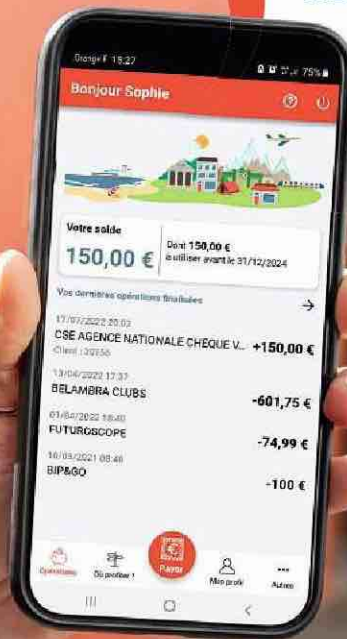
Orange F 15:27
75%

Bonjour Sophie

Votre solde
150,00 €
Dont 150,00 €
à utiliser avant le 31/12/2024

Vos dernières opérations finalisées

17/07/2022 20:03
CSE AGENCE NATIONALE CHEQUE V... +150,00 €
Client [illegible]

13/04/2022 17:37
BELAMBRA CLUBS
-601,75 €

01/04/2022 18:40
FUTUROSCOPE
-74,99 €

16/09/2021 08:46
BIP&GO
-100 €

Opérations
Où profiter ?
Payer
Mon profil
Autres